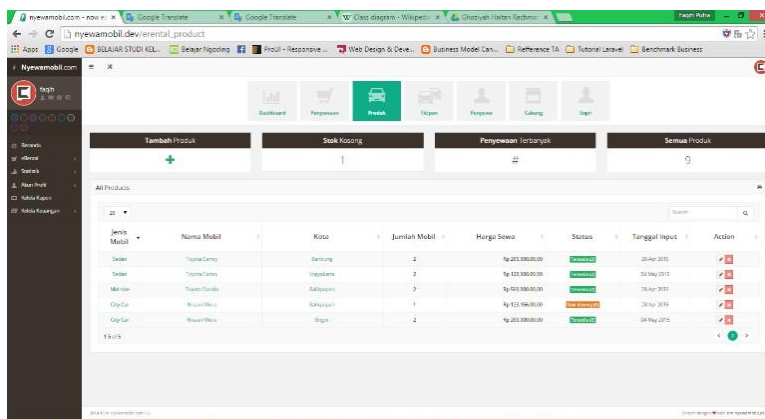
nyewamobil.com - now e ×   Google Translate ×   Google Translate ×   Class diagram - Wikipedi ×   Ghaziyah Haitan Rachma ×   Faqih Putra

← → C  nyewamobil.dev/erental_product

Apps  Google  BELAJAR STUDI KEL...  Belajar Ngoding  Profil - Responsive ...  Web Design & Deve...  Business Model Can...  Refference TA  Tutorial Laravel  Benchmark Business

Nyewamobil.com  ≡  ✕

faqih

Records
eRental
Statistik
Akun Profil
Kelola Kupon
Kelola Keuangan

Dashboard  Penyewaan  Produk  Titipan  Penyewa  Gudang  Sopir

Tambah Produk  +
Stok Kosong  1
Penyewaan Terbanyak  #
Semua Produk  9

All Products

25 ▾  Search

| Jenis Mobil | Nama Mobil | Kota | Jumlah Mobil | Harga Sewa | Status | Tanggal Input | Action |
|---|---|---|---|---|---|---|---|
| Sedan | Toyota Camry | Bandung | 2 | Rp 250.000,00 | Tersedia | 26 Apr 2015 | |
| Sedan | Toyota Camry | Yogyakarta | 2 | Rp 120.000,00 | Tersedia | 02 May 2015 | |
| Mid-size | Toyota Corolla | Balikpapan | 2 | Rp 500.000,00 | Tersedia | 26 Apr 2015 | |
| City Car | Nissan Micra | Balikpapan | 1 | Rp 123.456,00 | Stok Kosong | 26 Apr 2015 | |
| City Car | Nissan Micra | Bogor | 2 | Rp 200.000,00 | Tersedia | 04 May 2015 | |

1-5 of 5  ‹ 1 ›

2014 © nyewamobil.com